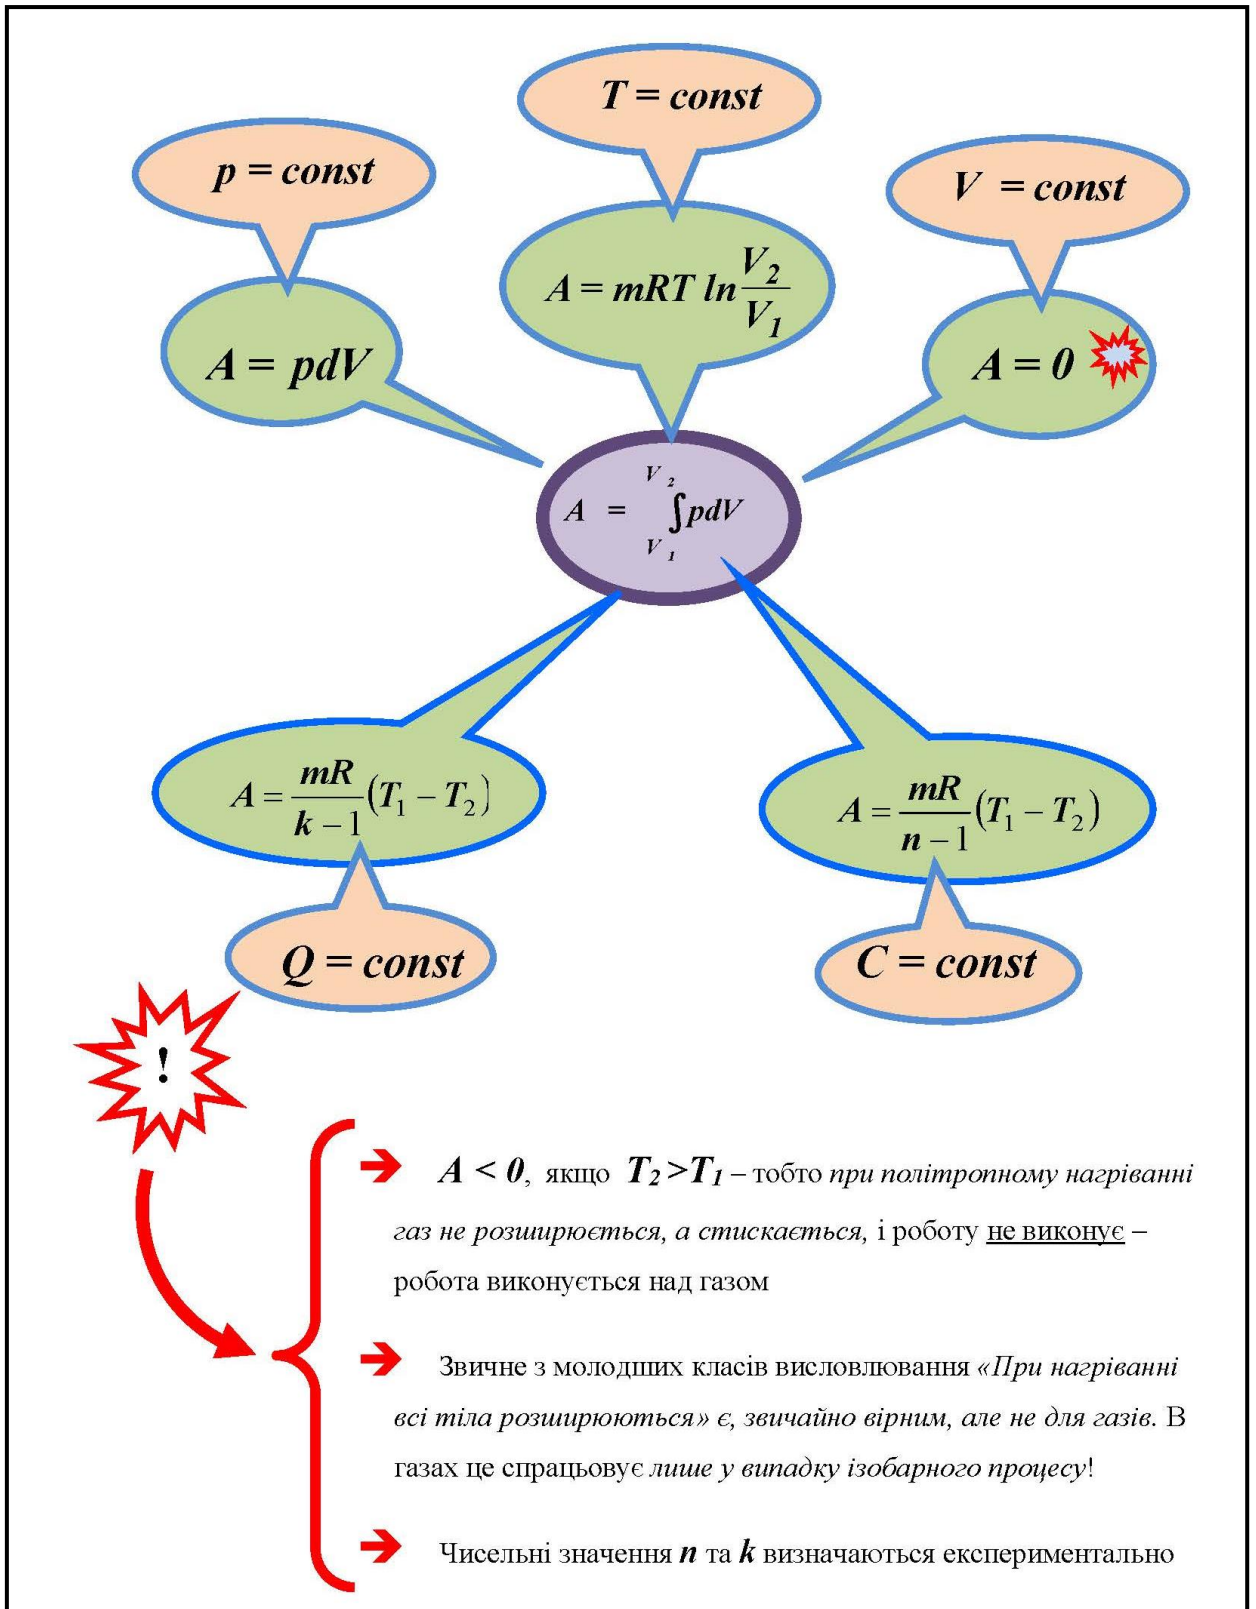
$T = const$

$p = const$

$V = const$

$A = mRT\ ln\frac{V_2}{V_1}$

$A = pdV$

$A = 0$

$A = \int_{V_1}^{V_2} pdV$

$A = \frac{mR}{k-1}(T_1 - T_2)$

$A = \frac{mR}{n-1}(T_1 - T_2)$

$Q = const$

$C = const$

!

$A < 0$, якщо $T_2 > T_1$ – тобто при політропному нагріванні газ не розширюється, а стискається, і роботу не виконує – робота виконується над газом

Звичне з молодших класів висловлювання «При нагріванні всі тіла розширюються» є, звичайно вірним, але не для газів. В газах це спрацьовує лише у випадку ізобарного процесу!

Чисельні значення $n$ та $k$ визначаються експериментально